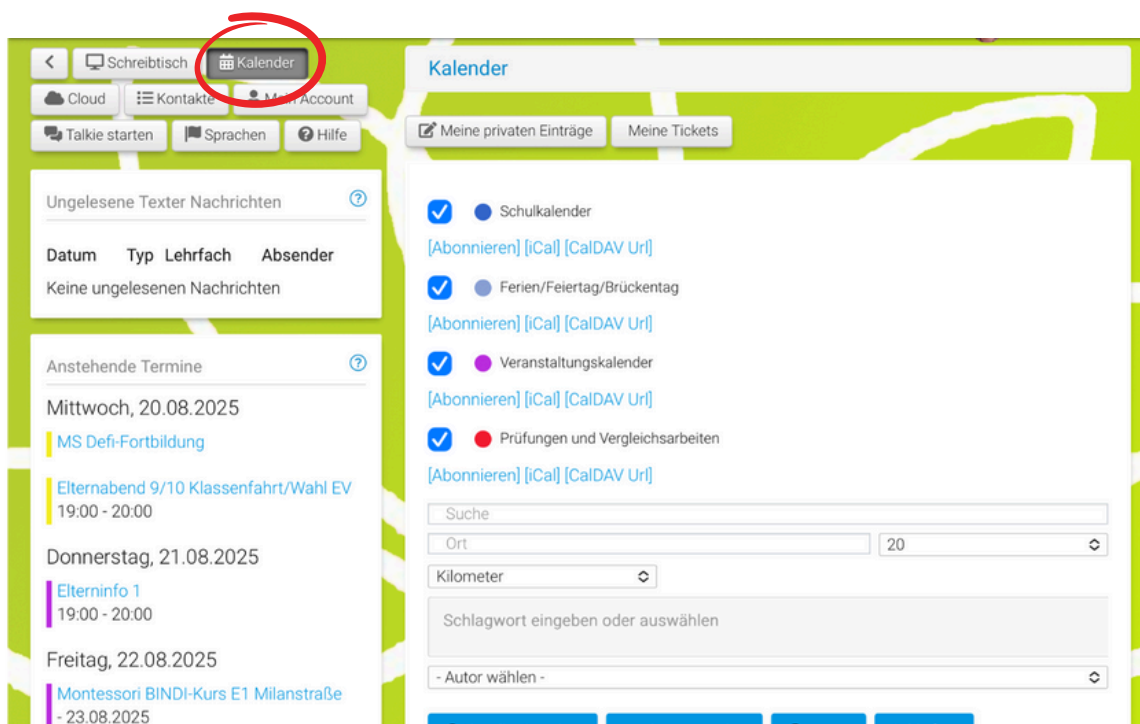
Schreibtisch
Kalender
Cloud
Kontakte
M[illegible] Account
Talkie starten
Sprachen
Hilfe

Ungelesene Texter Nachrichten

| Datum | Typ | Lehrfach | Absender |
|---|---|---|---|
| Keine ungelesenen Nachrichten | | | |

Anstehende Termine

Mittwoch, 20.08.2025
MS Defi-Fortbildung
Elternabend 9/10 Klassenfahrt/Wahl EV
19:00 - 20:00

Donnerstag, 21.08.2025
Elterninfo 1
19:00 - 20:00

Freitag, 22.08.2025
Montessori BINDI-Kurs E1 Milanstraße
- 23.08.2025

Kalender

Meine privaten Einträge
Meine Tickets

Schulkalender
[Abonnieren] [iCal] [CalDAV Url]
Ferien/Feiertag/Brückentag
[Abonnieren] [iCal] [CalDAV Url]
Veranstaltungskalender
[Abonnieren] [iCal] [CalDAV Url]
Prüfungen und Vergleichsarbeiten
[Abonnieren] [iCal] [CalDAV Url]

Suche
Ort
20
Kilometer
Schlagwort eingeben oder auswählen
- Autor wählen -